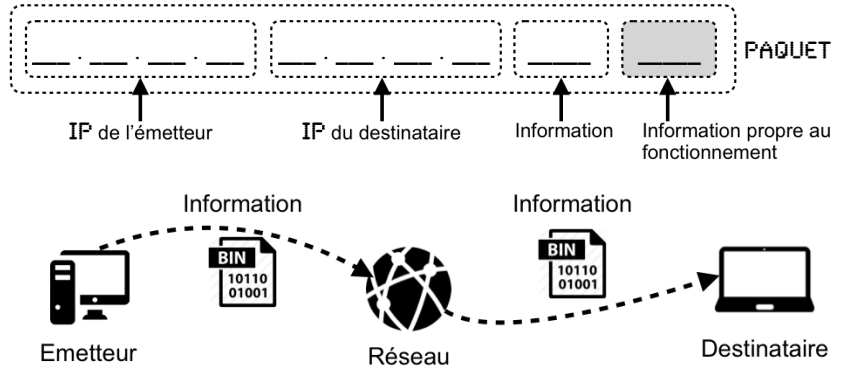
___ . ___ . ___ . ___   ___ . ___ . ___ . ___   ____   ____   PAQUET

IP de l'émetteur

IP du destinataire

Information

Information propre au fonctionnement

Information

Information

BIN
10110
01001

BIN
10110
01001

Emetteur

Réseau

Destinataire